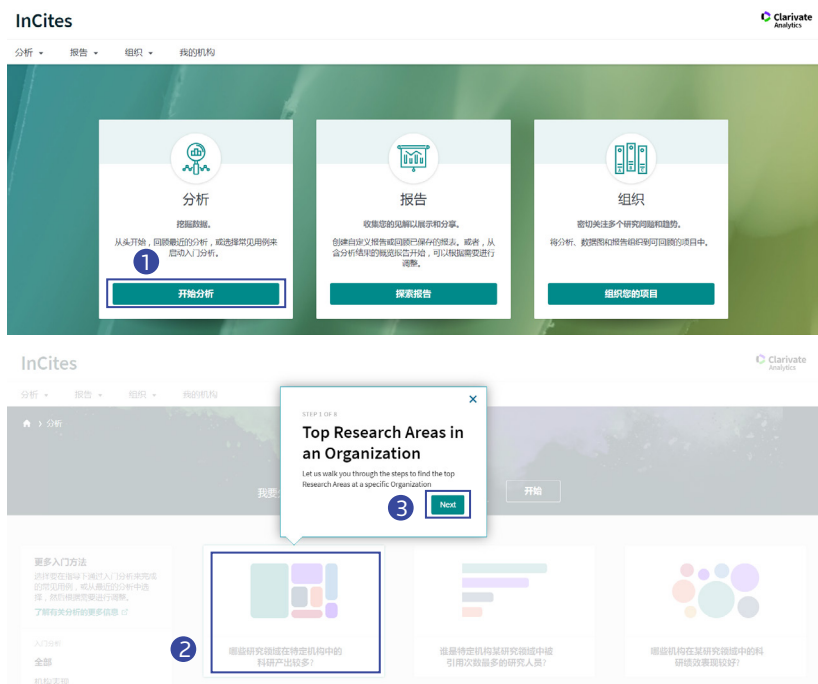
InCites

Clarivate Analytics

分析 ▾ 报告 ▾ 组织 ▾ 我的机构

分析

挖掘数据。

从头开始，回顾最近的分析，或选择常见用例来启动入门分析。

1

开始分析

报告

收集您的见解以展示和分享。

创建自定义报告或回顾已保存的报表。或者，从合分析结果的概览报告开始，可以根据需要进行调整。

探索报告

组织

密切关注多个研究问题和趋势。

将分析、数据图和报告组织到可回顾的项目中。

组织您的项目

InCites

Clarivate Analytics

分析 ▾ 报告 ▾ 组织 ▾ 我的机构

分析

我要

开始

STEP 1 OF 8

Top Research Areas in an Organization

Let us walk you through the steps to find the top Research Areas at a specific Organization

3

Next

更多入门方法

了解有关分析的更多信息

入门分析

全部

2

哪些研究领域在特定机构中的科研产出较多？

谁是特定机构某研究领域中被引用次数最多的研究人员？

哪些机构在某研究领域中的科研绩效表现较好？